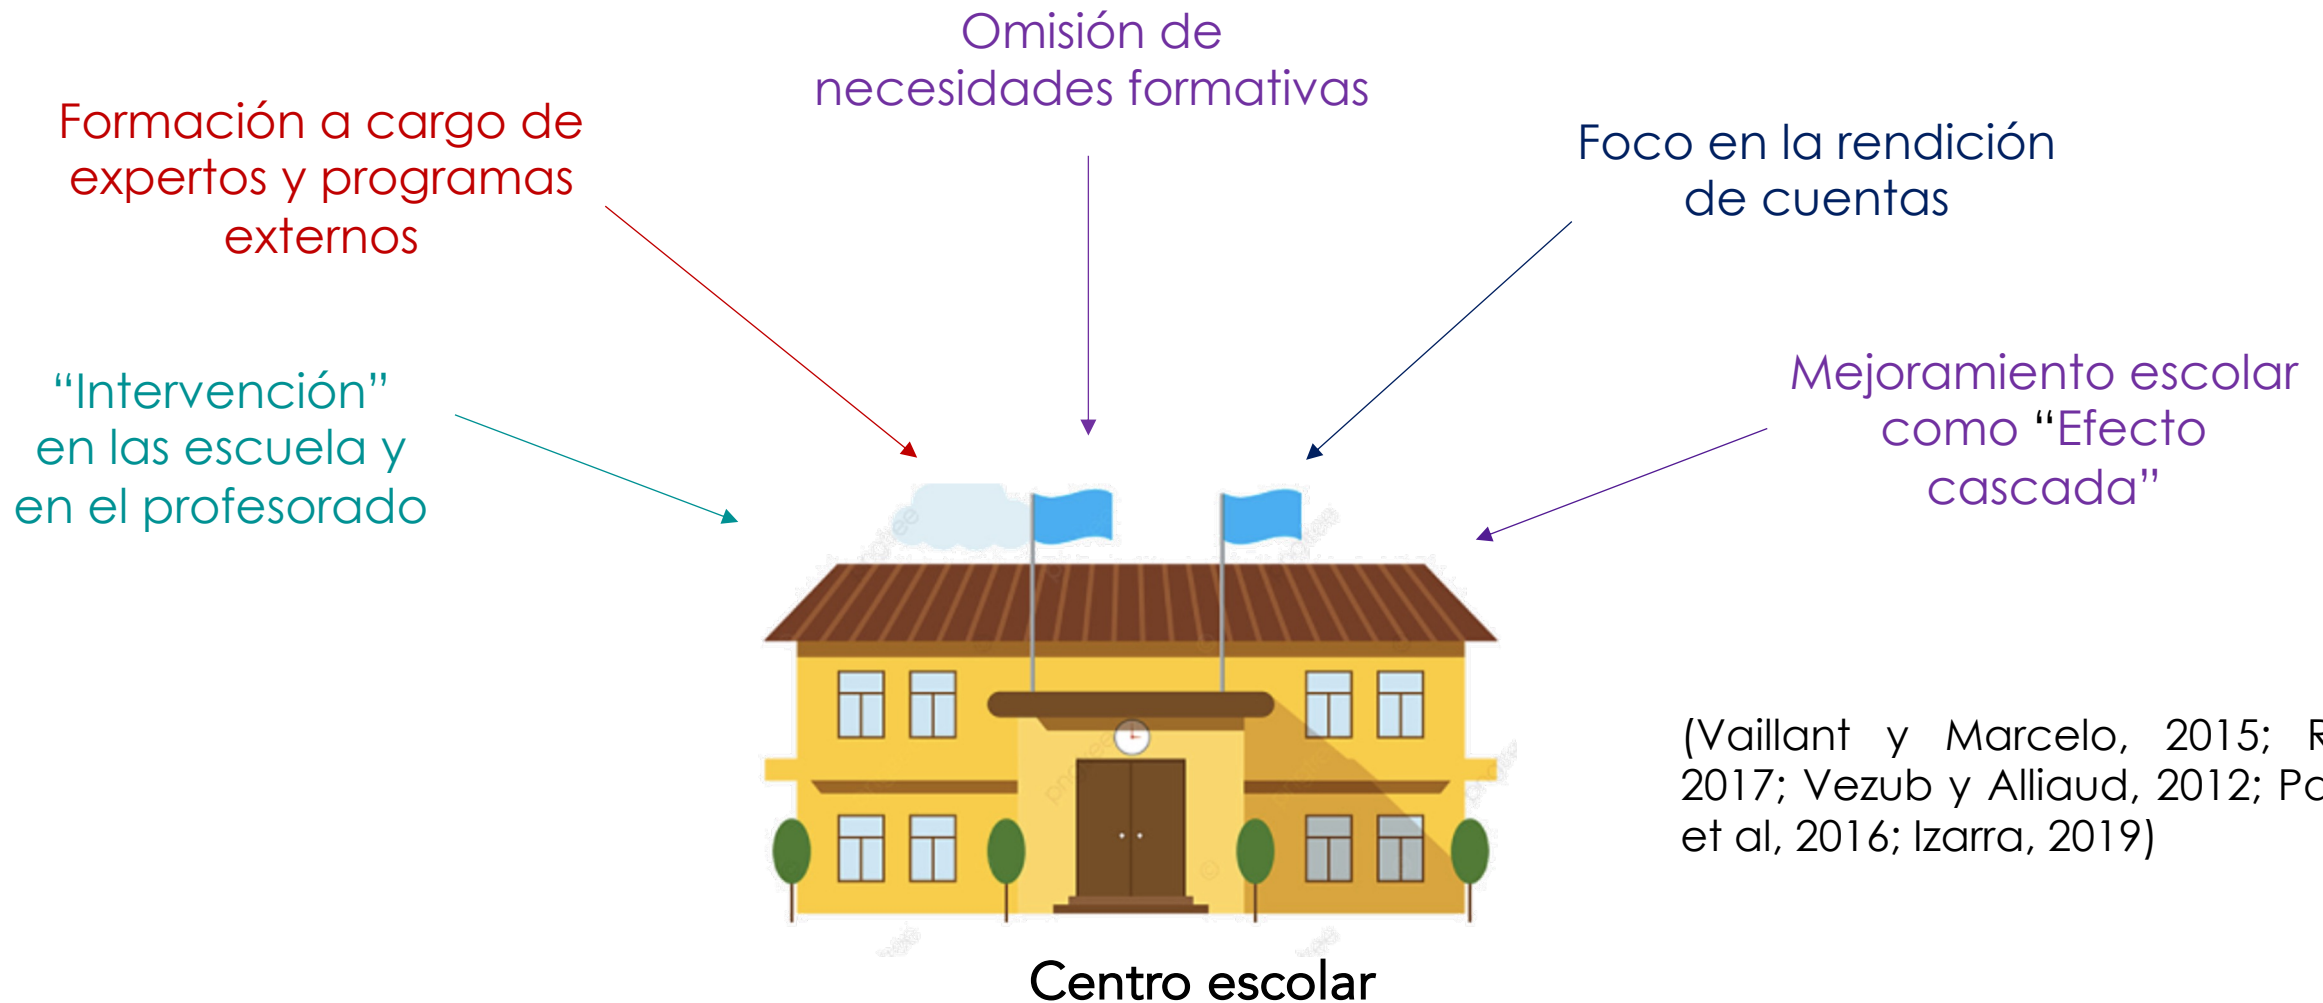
Omisión de necesidades formativas

Formación a cargo de expertos y programas externos

Foco en la rendición de cuentas

"Intervención" en las escuela y en el profesorado

Mejoramiento escolar como "Efecto cascada"

(Vaillant y Marcelo, 2015; R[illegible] 2017; Vezub y Alliaud, 2012; Pa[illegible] et al, 2016; Izarra, 2019)

Centro escolar